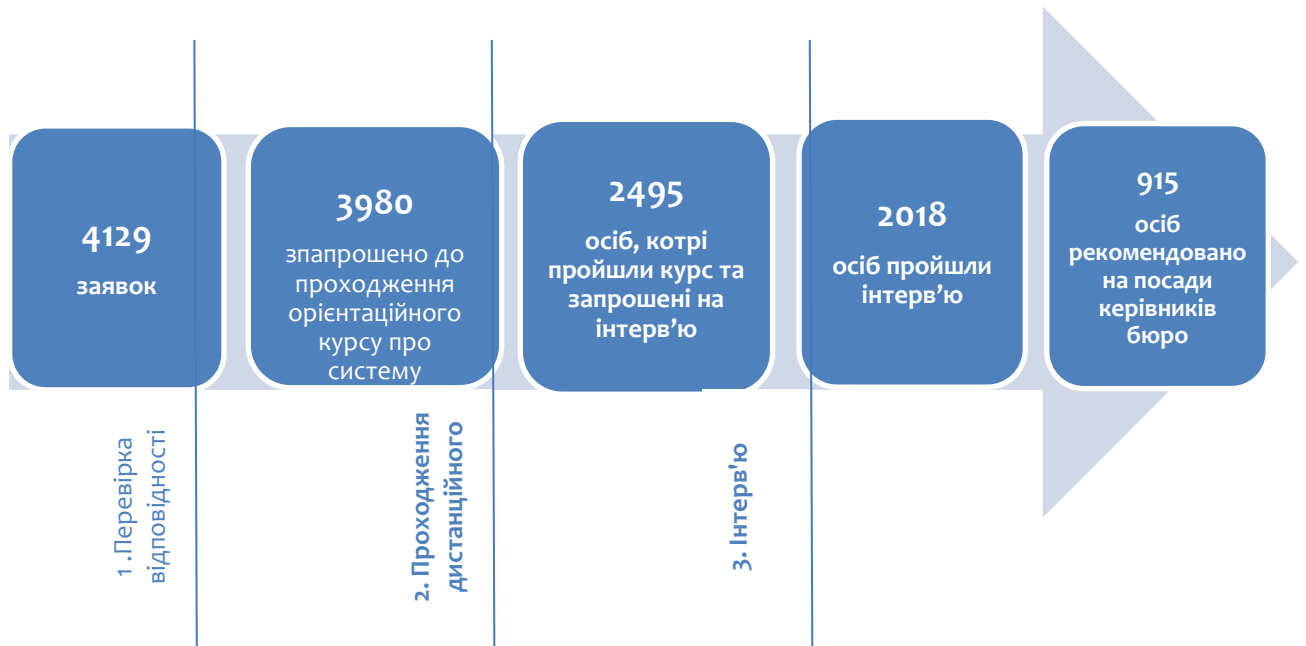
4129
заявок

3980
запрошено до проходження орієнтаційного курсу про систему

2495
осіб, котрі пройшли курс та запрошені на інтерв'ю

2018
осіб пройшли інтерв'ю

915
осіб рекомендовано на посади керівників бюро

1 .Перевірка відповідності

2. Проходження дистанційного

3. Інтерв'ю